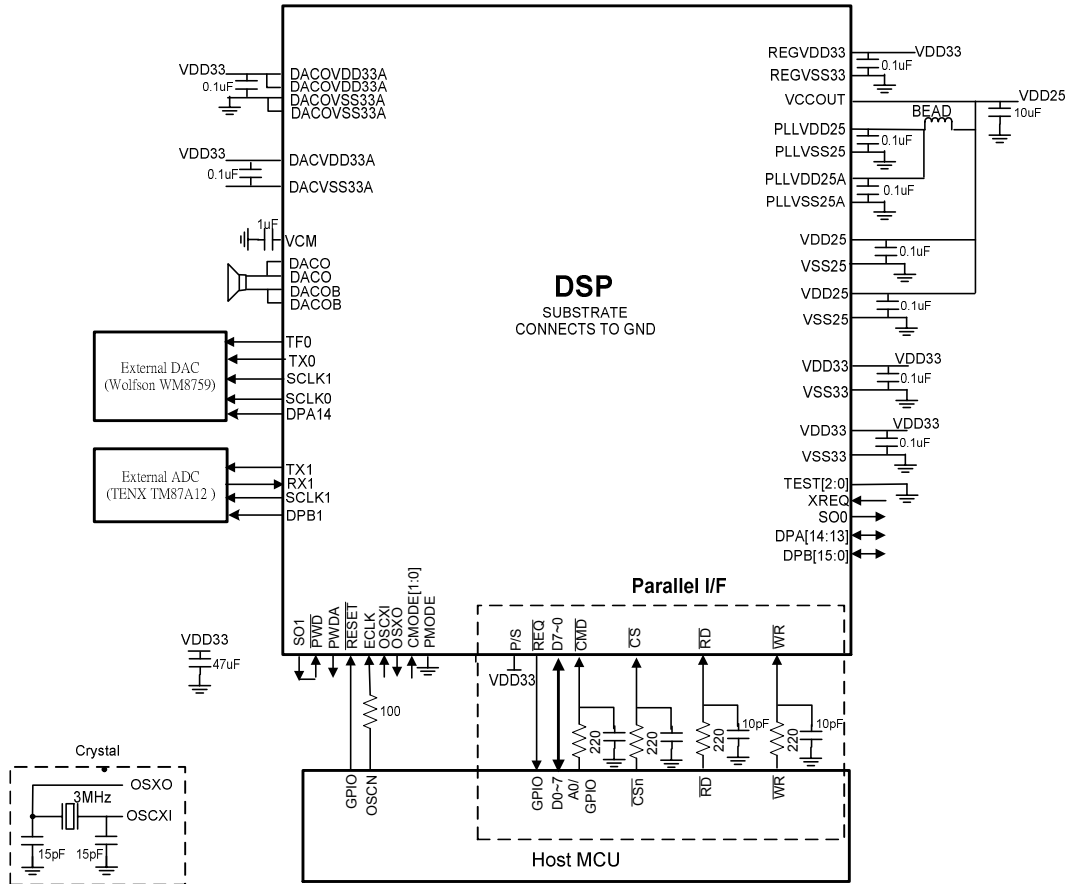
VDD33
0.1uF
DACOVDD33A
DACOVDD33A
DACOVSS33A
DACOVSS33A

VDD33
0.1uF
DACVDD33A
DACVSS33A

1uF
VCM

DACO
DACO
DACOB
DACOB

External DAC
(Wolfson WM8759)
TF0
TX0
SCLK1
SCLK0
DPA14

External ADC
(TENX TM87A12 )
TX1
RX1
SCLK1
DPB1

DSP
SUBSTRATE
CONNECTS TO GND

REGVDD33
VDD33
0.1uF
REGVSS33
VCCOUT
VDD25
10uF
BEAD
PLLVDD25
0.1uF
PLLVSS25
PLLVDD25A
0.1uF
PLLVSS25A
VDD25
0.1uF
VSS25
VDD25
0.1uF
VSS25
VDD33
VDD33
0.1uF
VSS33
VDD33
VDD33
0.1uF
VSS33
TEST[2:0]
XREQ
SO0
DPA[14:13]
DPB[15:0]

Parallel I/F

VDD33
47uF

SO1
$\overline{PWD}$
PWDA
$\overline{RESET}$
ECLK
OSCXI
OSXO
CMODE[1:0]
PMODE

P/S
VDD33
$\overline{REQ}$
D7~0
$\overline{CMD}$
$\overline{CS}$
$\overline{RD}$
$\overline{WR}$

100
220
220
220
10pF
220
10pF

Crystal
OSXO
3MHz
OSCXI
15pF
15pF

GPIO
OSCN
GPIO
D0~7
A0/
GPIO
$\overline{CSn}$
$\overline{RD}$
$\overline{WR}$

Host MCU